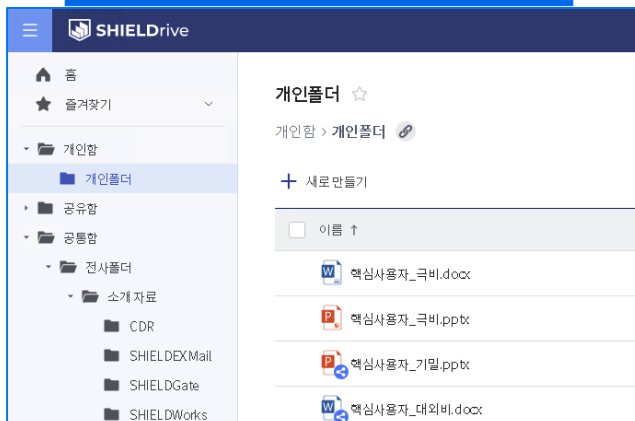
SHIELDrive

홈
즐겨찾기
개인함
개인폴더
공유함
공통함
전사폴더
소개 자료
CDR
SHIELDEXMail
SHIELDGate
SHIELDWorks

개인폴더

개인함 > 개인폴더

+ 새로 만들기

| 이름 ↑ |
|---|
| 핵심사용자_극비.docx |
| 핵심사용자_극비.pptx |
| 핵심사용자_기밀.pptx |
| 핵심사용자_대외비.docx |